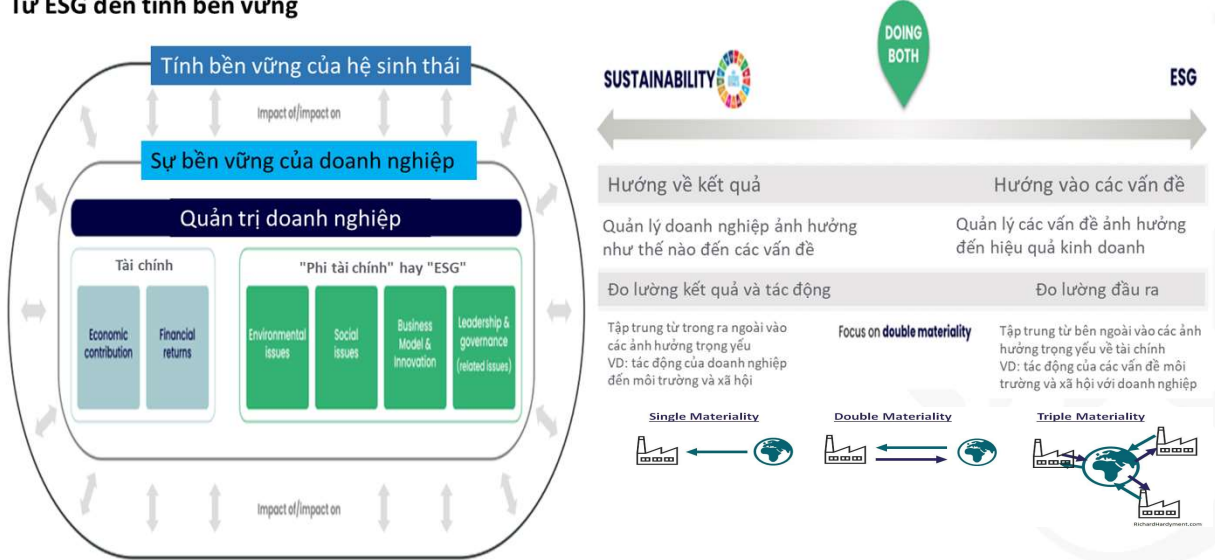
Từ ESG đến tính bền vững

Tính bền vững của hệ sinh thái

Impact of/impact on

Sự bền vững của doanh nghiệp

Quản trị doanh nghiệp

Tài chính

Economic contribution

Financial returns

"Phi tài chính" hay "ESG"

Environmental issues

Social issues

Business Model & Innovation

Leadership & governance (related issues)

Impact of/impact on

DOING BOTH

SUSTAINABILITY

ESG

Hướng về kết quả

Hướng vào các vấn đề

Quản lý doanh nghiệp ảnh hưởng như thế nào đến các vấn đề

Quản lý các vấn đề ảnh hưởng đến hiệu quả kinh doanh

Đo lường kết quả và tác động

Đo lường đầu ra

Tập trung từ trong ra ngoài vào các ảnh hưởng trọng yếu
VD: tác động của doanh nghiệp đến môi trường và xã hội

Focus on double materiality

Tập trung từ bên ngoài vào các ảnh hưởng trọng yếu về tài chính
VD: tác động của các vấn đề môi trường và xã hội với doanh nghiệp

Single Materiality

Double Materiality

Triple Materiality

RichardHardyment.com